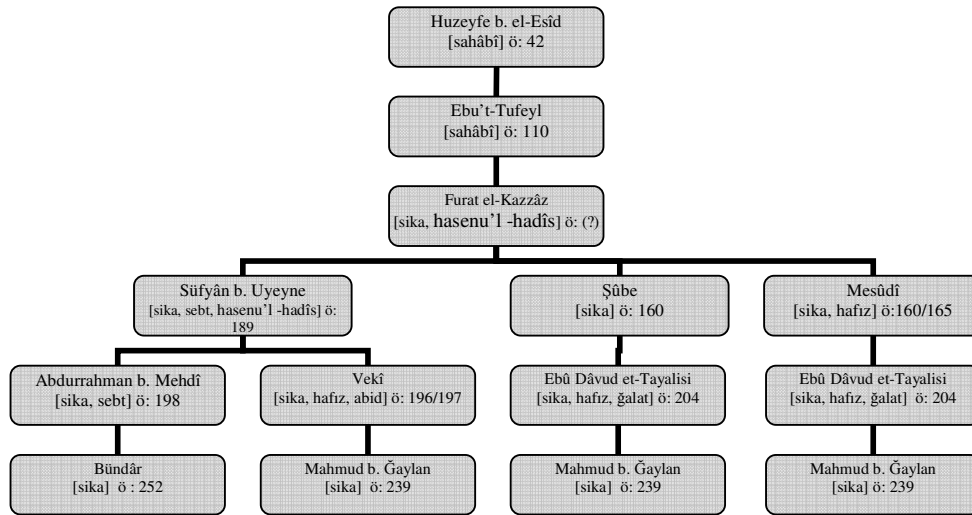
Huzeyfe b. el-Esîd
[sahâbî] ö: 42

Ebu't-Tufeyl
[sahâbî] ö: 110

Furat el-Kazzâz
[sika, hasenu'l -hadîs] ö: (?)

Süfyân b. Uyeyne
[sika, sebt, hasenu'l -hadîs] ö: 189

Şûbe
[sika] ö: 160

Mesûdî
[sika, hafız] ö:160/165

Abdurrahman b. Mehdî
[sika, sebt] ö: 198

Vekî
[sika, hafız, abid] ö: 196/197

Ebû Dâvud et-Tayalisi
[sika, hafız, ğalat] ö: 204

Ebû Dâvud et-Tayalisi
[sika, hafız, ğalat] ö: 204

Bündâr
[sika] ö : 252

Mahmud b. Ğaylan
[sika] ö: 239

Mahmud b. Ğaylan
[sika] ö: 239

Mahmud b. Ğaylan
[sika] ö: 239